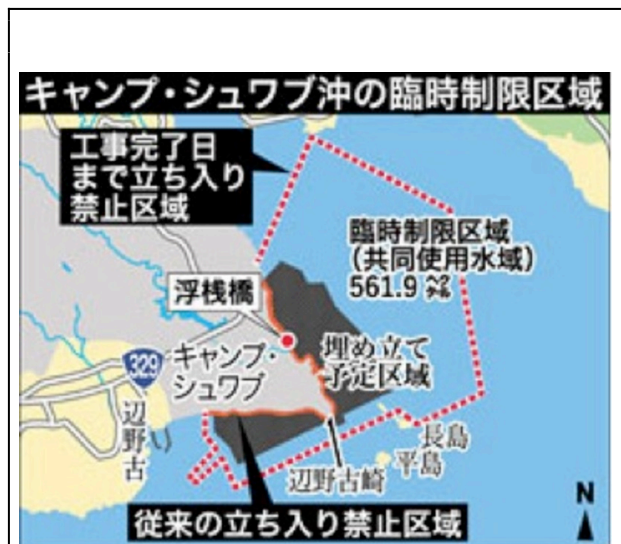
キャンプ・シュワブ沖の臨時制限区域

工事完了日まで立ち入り禁止区域

臨時制限区域(共同使用水域)561.9㌶

浮桟橋

329

キャンプ・シュワブ

埋め立て予定区域

辺野古

長島

平島

辺野古崎

N

従来の立ち入り禁止区域